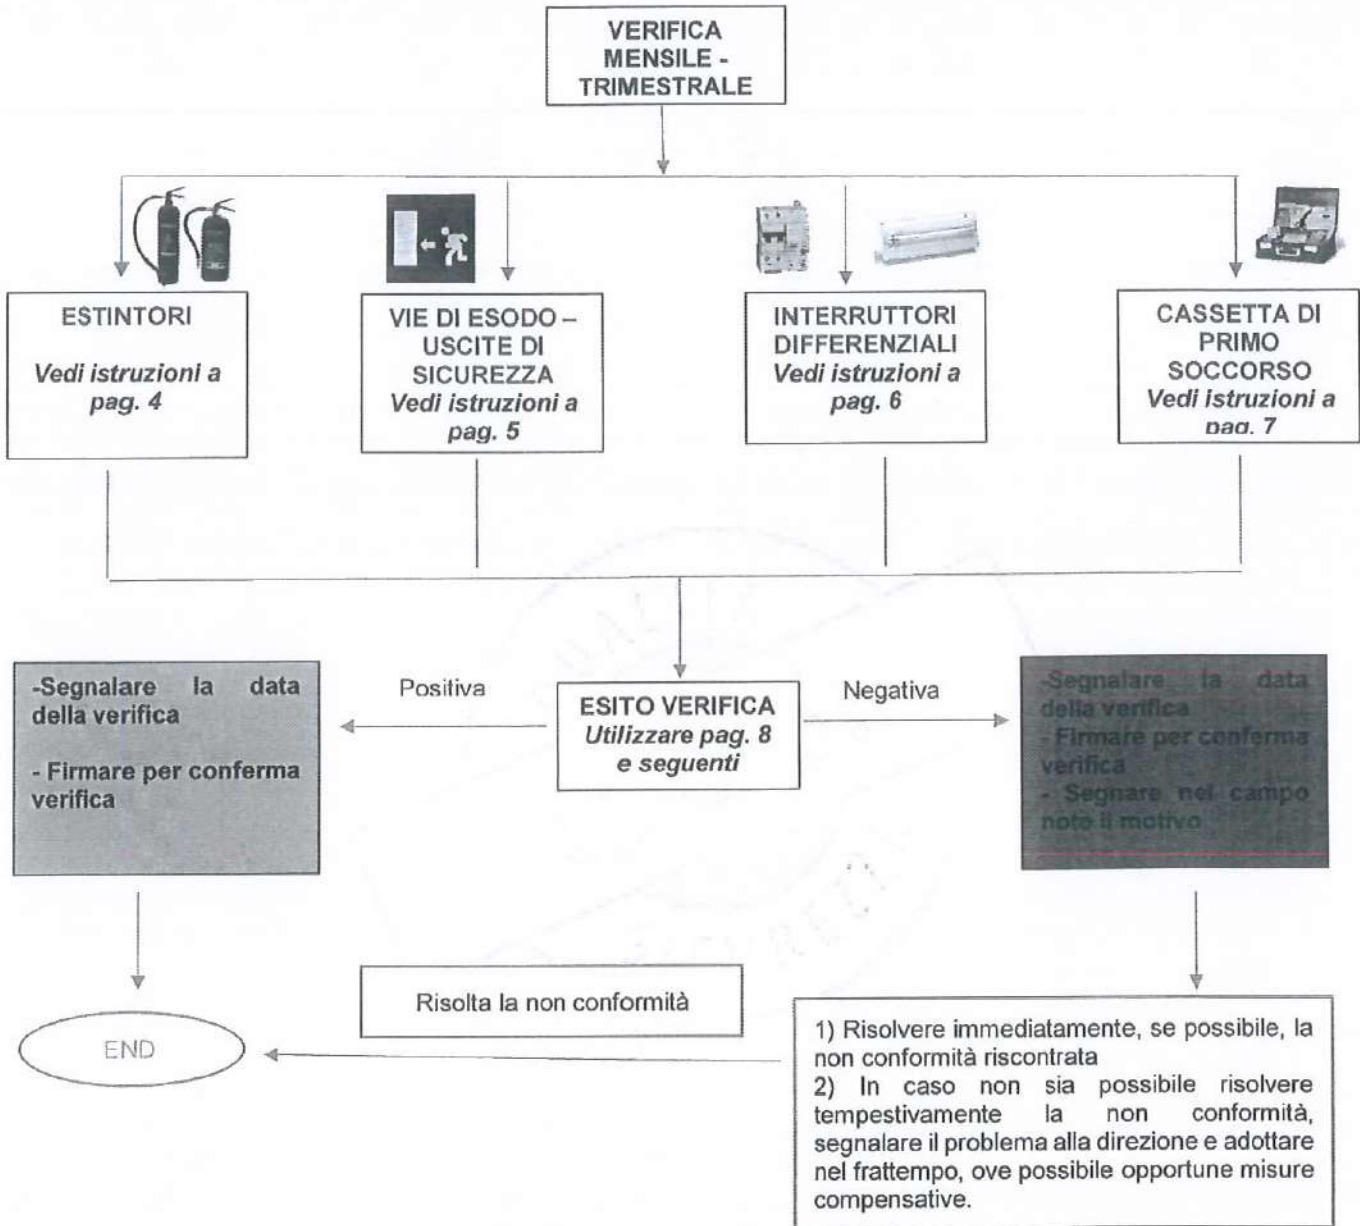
VERIFICA MENSILE - TRIMESTRALE

ESTINTORI
Vedi istruzioni a pag. 4

VIE DI ESODO – USCITE DI SICUREZZA
Vedi istruzioni a pag. 5

INTERRUTTORI DIFFERENZIALI
Vedi istruzioni a pag. 6

CASSETTA DI PRIMO SOCCORSO
Vedi istruzioni a pag. 7

-Segnalare la data della verifica

- Firmare per conferma verifica

Positiva

ESITO VERIFICA
Utilizzare pag. 8 e seguenti

Negativa

-Segnalare la data della verifica
- Firmare per conferma verifica
- Segnare nel campo note il motivo

END

Risolta la non conformità

1) Risolvere immediatamente, se possibile, la non conformità riscontrata
2) In caso non sia possibile risolvere tempestivamente la non conformità, segnalare il problema alla direzione e adottare nel frattempo, ove possibile opportune misure compensative.